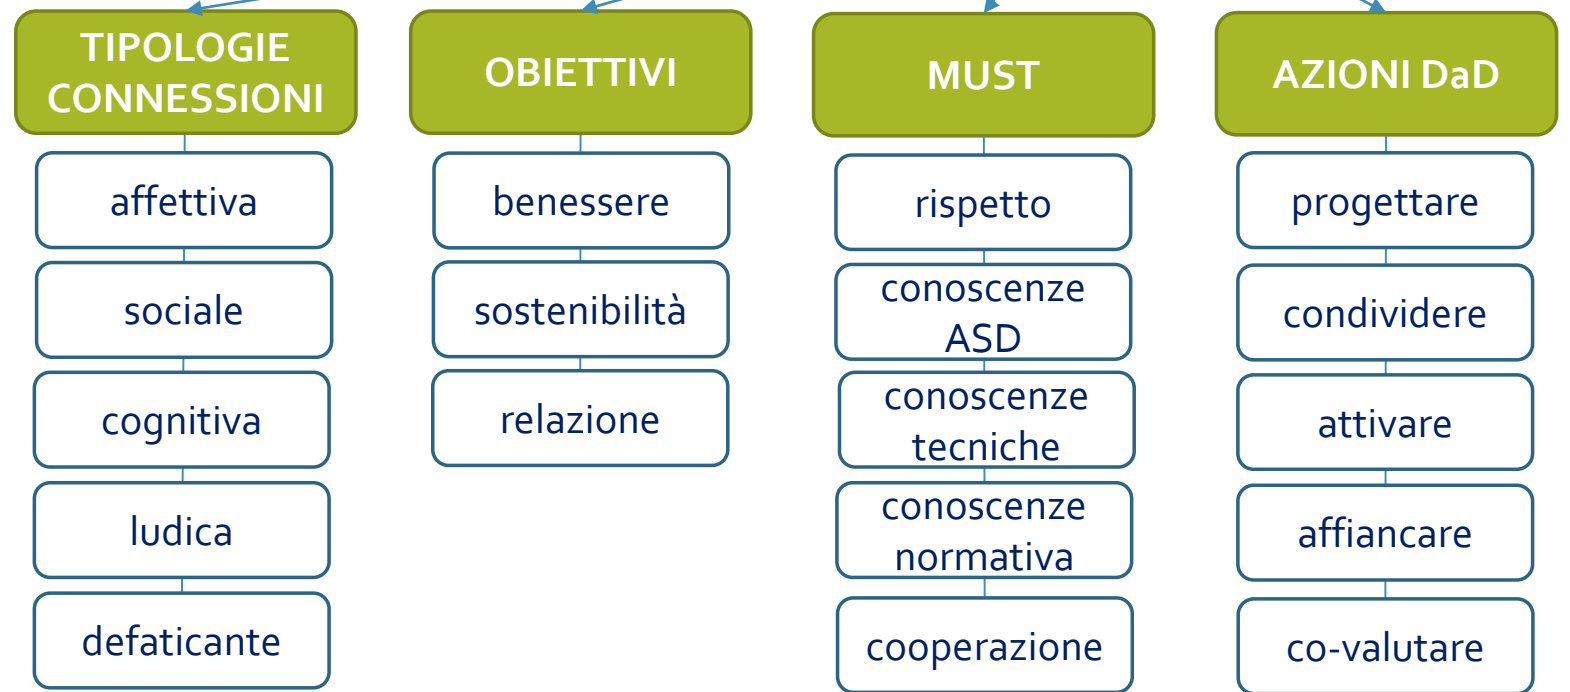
TIPOLOGIE CONNESSIONI

affettiva

sociale

cognitiva

ludica

defaticante

OBIETTIVI

benessere

sostenibilità

relazione

MUST

rispetto

conoscenze ASD

conoscenze tecniche

conoscenze normativa

cooperazione

AZIONI DaD

progettare

condividere

attivare

affiancare

co-valutare